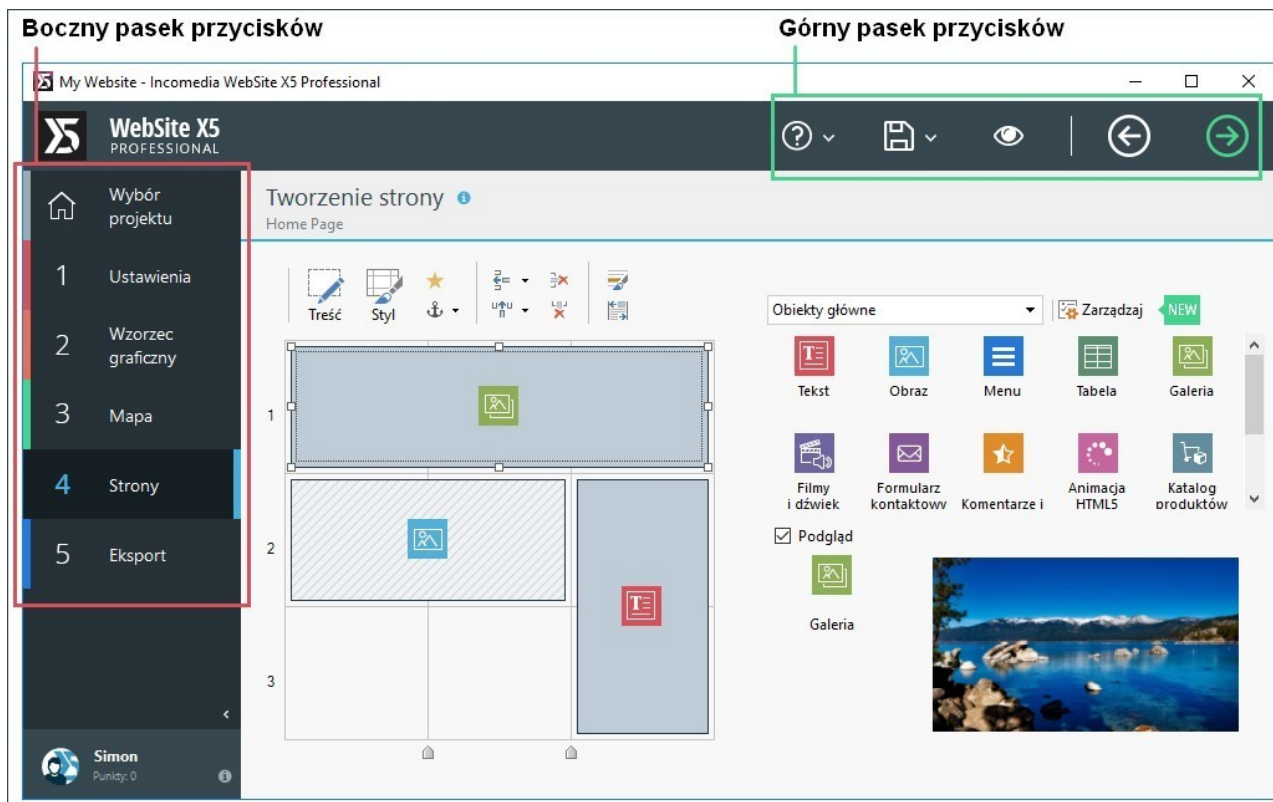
Boczny pasek przycisków

Górny pasek przycisków

My Website - Incomedia WebSite X5 Professional

WebSite X5
PROFESSIONAL

Wybór projektu

1 Ustawienia

2 Wzorzec graficzny

3 Mapa

4 Strony

5 Eksport

Simon
Punkty: 0

Tworzenie strony
Home Page

Treść
Styl

1
2
3

Obiekty główne
Zarządzaj
NEW

Tekst
Obraz
Menu
Tabela
Galeria
Filmy i dźwiek
Formularz kontaktowy
Komentarze i
Animacja HTML5
Katalog produktów

Podgląd

Galeria